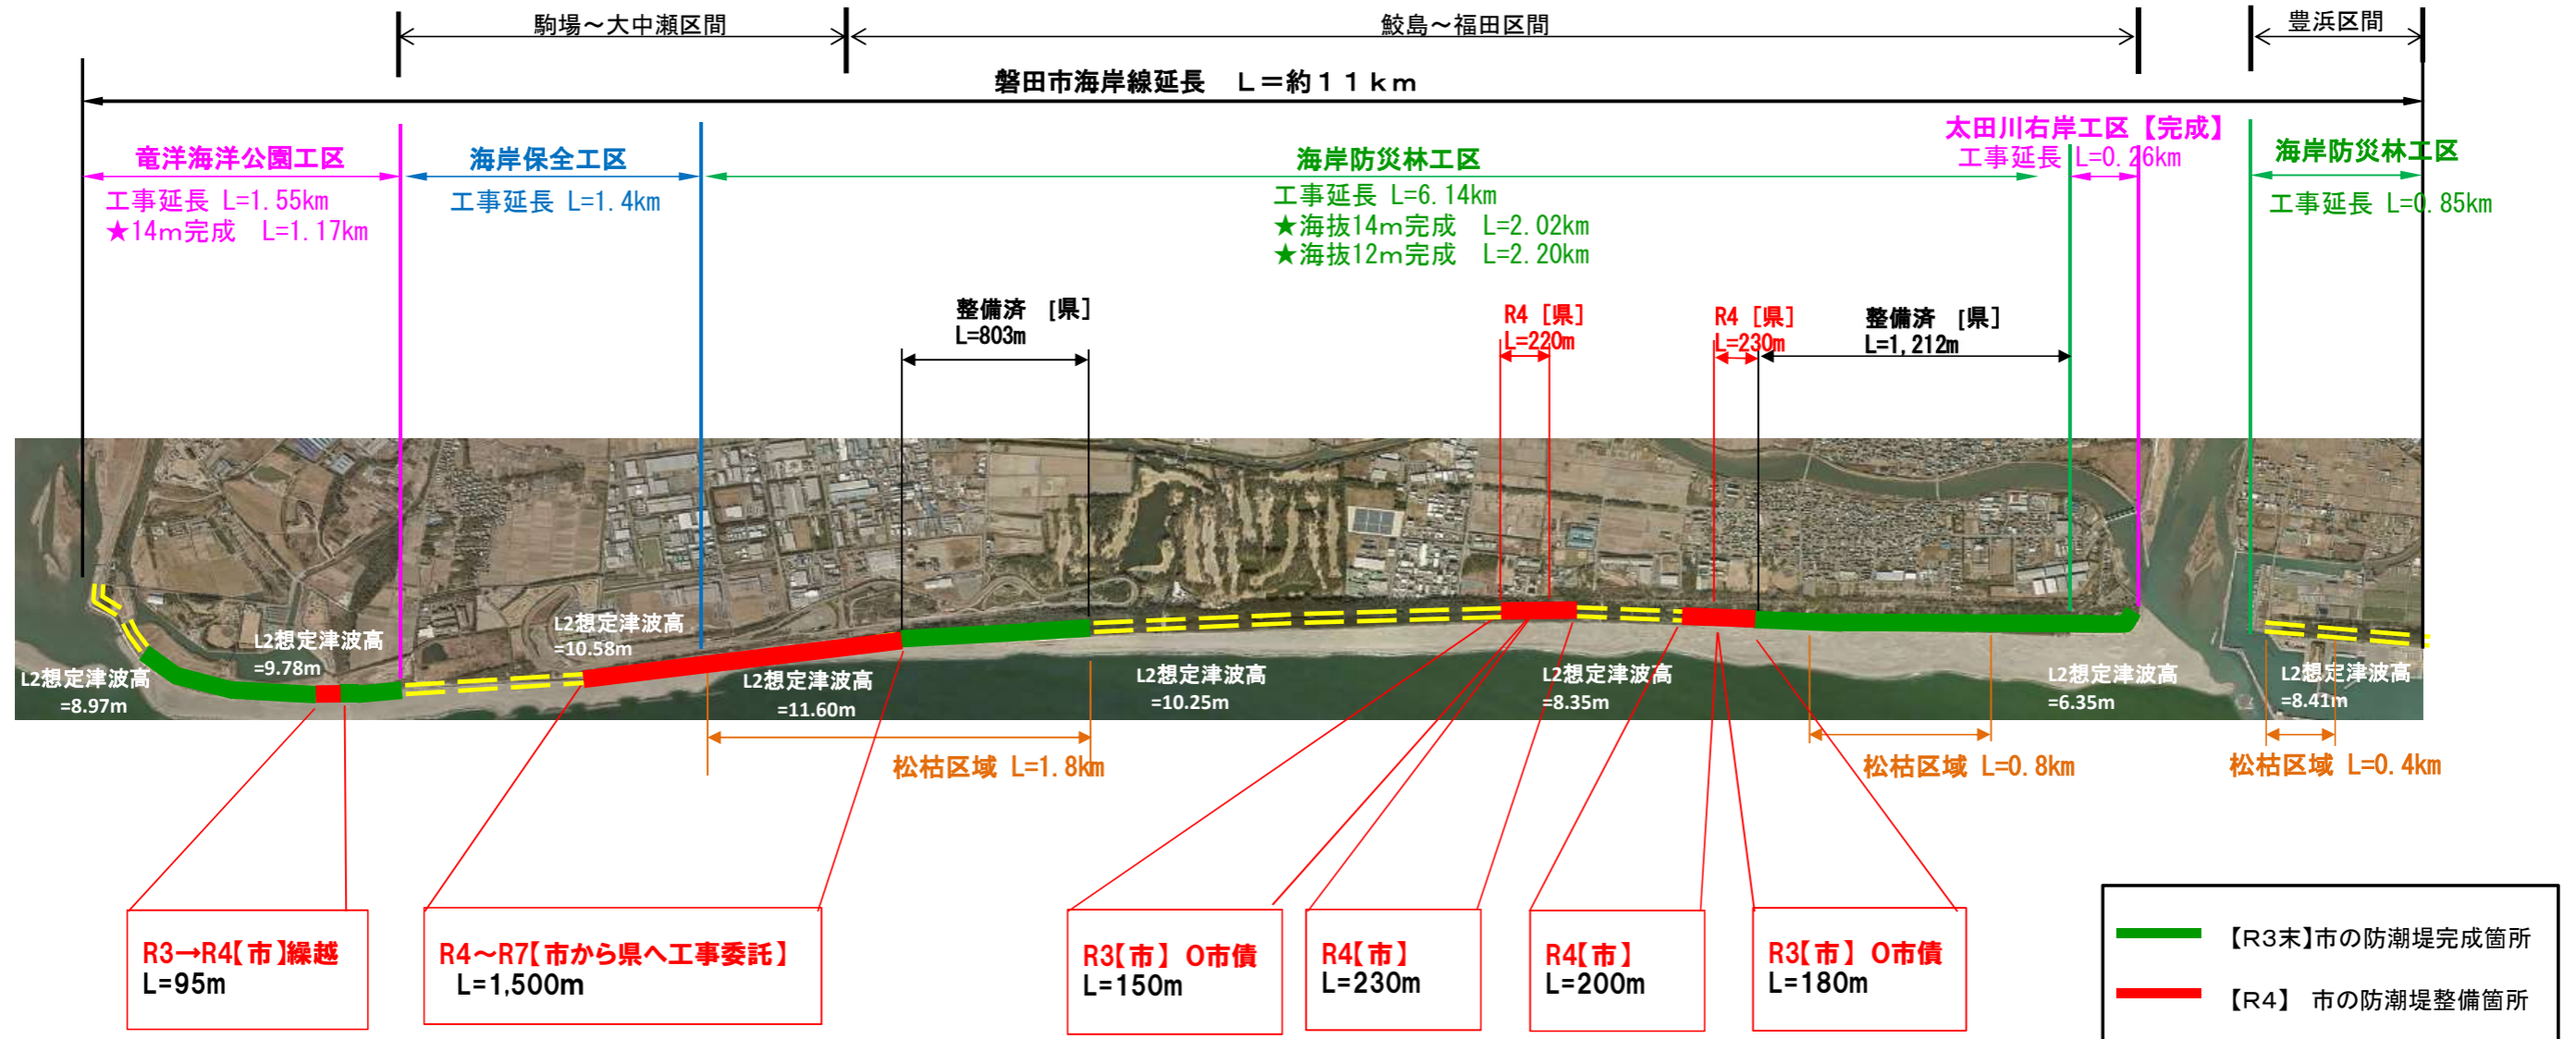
駒場～大中瀬区間

鮫島～福田区間

豊浜区間

磐田市海岸線延長　L＝約11km

竜洋海洋公園工区
工事延長 L=1.55km
★14m完成　L=1.17km

海岸保全工区
工事延長 L=1.4km

海岸防災林工区
工事延長 L=6.14km
★海抜14m完成　L=2.02km
★海抜12m完成　L=2.20km

太田川右岸工区【完成】
工事延長 L=0.26km

海岸防災林工区
工事延長 L=0.85km

整備済 ［県］
L=803m

R4 ［県］
L=220m

R4 ［県］
L=230m

整備済 ［県］
L=1,212m

L2想定津波高
=8.97m

L2想定津波高
=9.78m

L2想定津波高
=10.58m

L2想定津波高
=11.60m

L2想定津波高
=10.25m

L2想定津波高
=8.35m

L2想定津波高
=6.35m

L2想定津波高
=8.41m

松枯区域 L=1.8km

松枯区域 L=0.8km

松枯区域 L=0.4km

R3→R4【市】繰越
L=95m

R4～R7【市から県へ工事委託】
L=1,500m

R3【市】 O市債
L=150m

R4【市】
L=230m

R4【市】
L=200m

R3【市】 O市債
L=180m

【R3末】市の防潮堤完成箇所

【R4】 市の防潮堤整備箇所